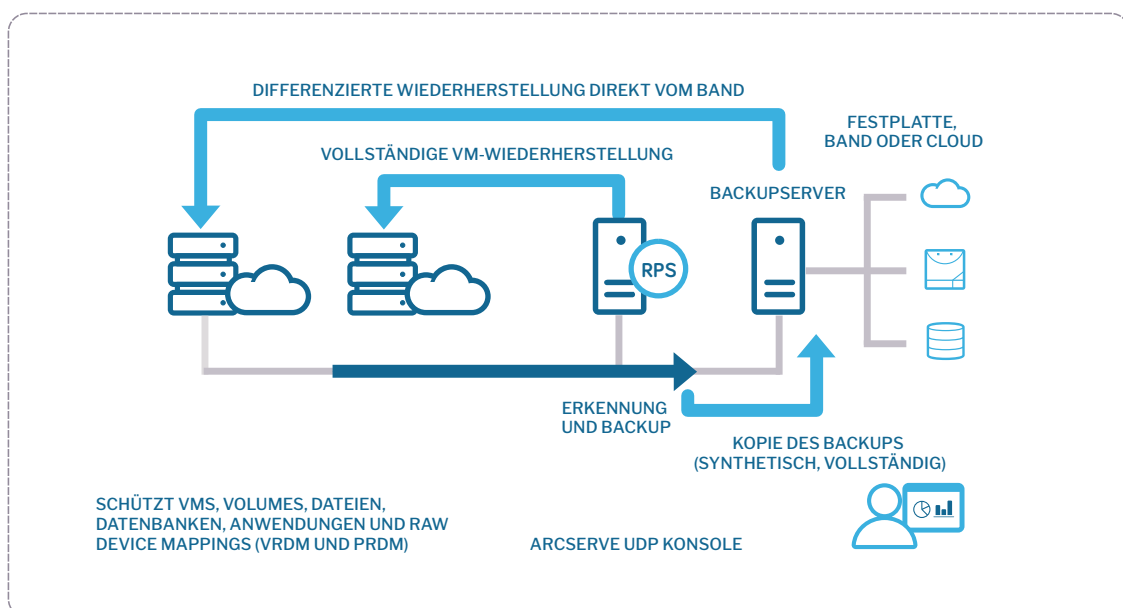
DIFFERENZIERTE WIEDERHERSTELLUNG DIREKT VOM BAND

FESTPLATTE, BAND ODER CLOUD

VOLLSTÄNDIGE VM-WIEDERHERSTELLUNG

BACKUPSERVER

RPS

ERKENNUNG UND BACKUP

KOPIE DES BACKUPS (SYNTHETISCH, VOLLSTÄNDIG)

SCHÜTZT VMS, VOLUMES, DATEIEN, DATENBANKEN, ANWENDUNGEN UND RAW DEVICE MAPPINGS (VRDM UND PRDM)

ARCSERVE UDP KONSOLE